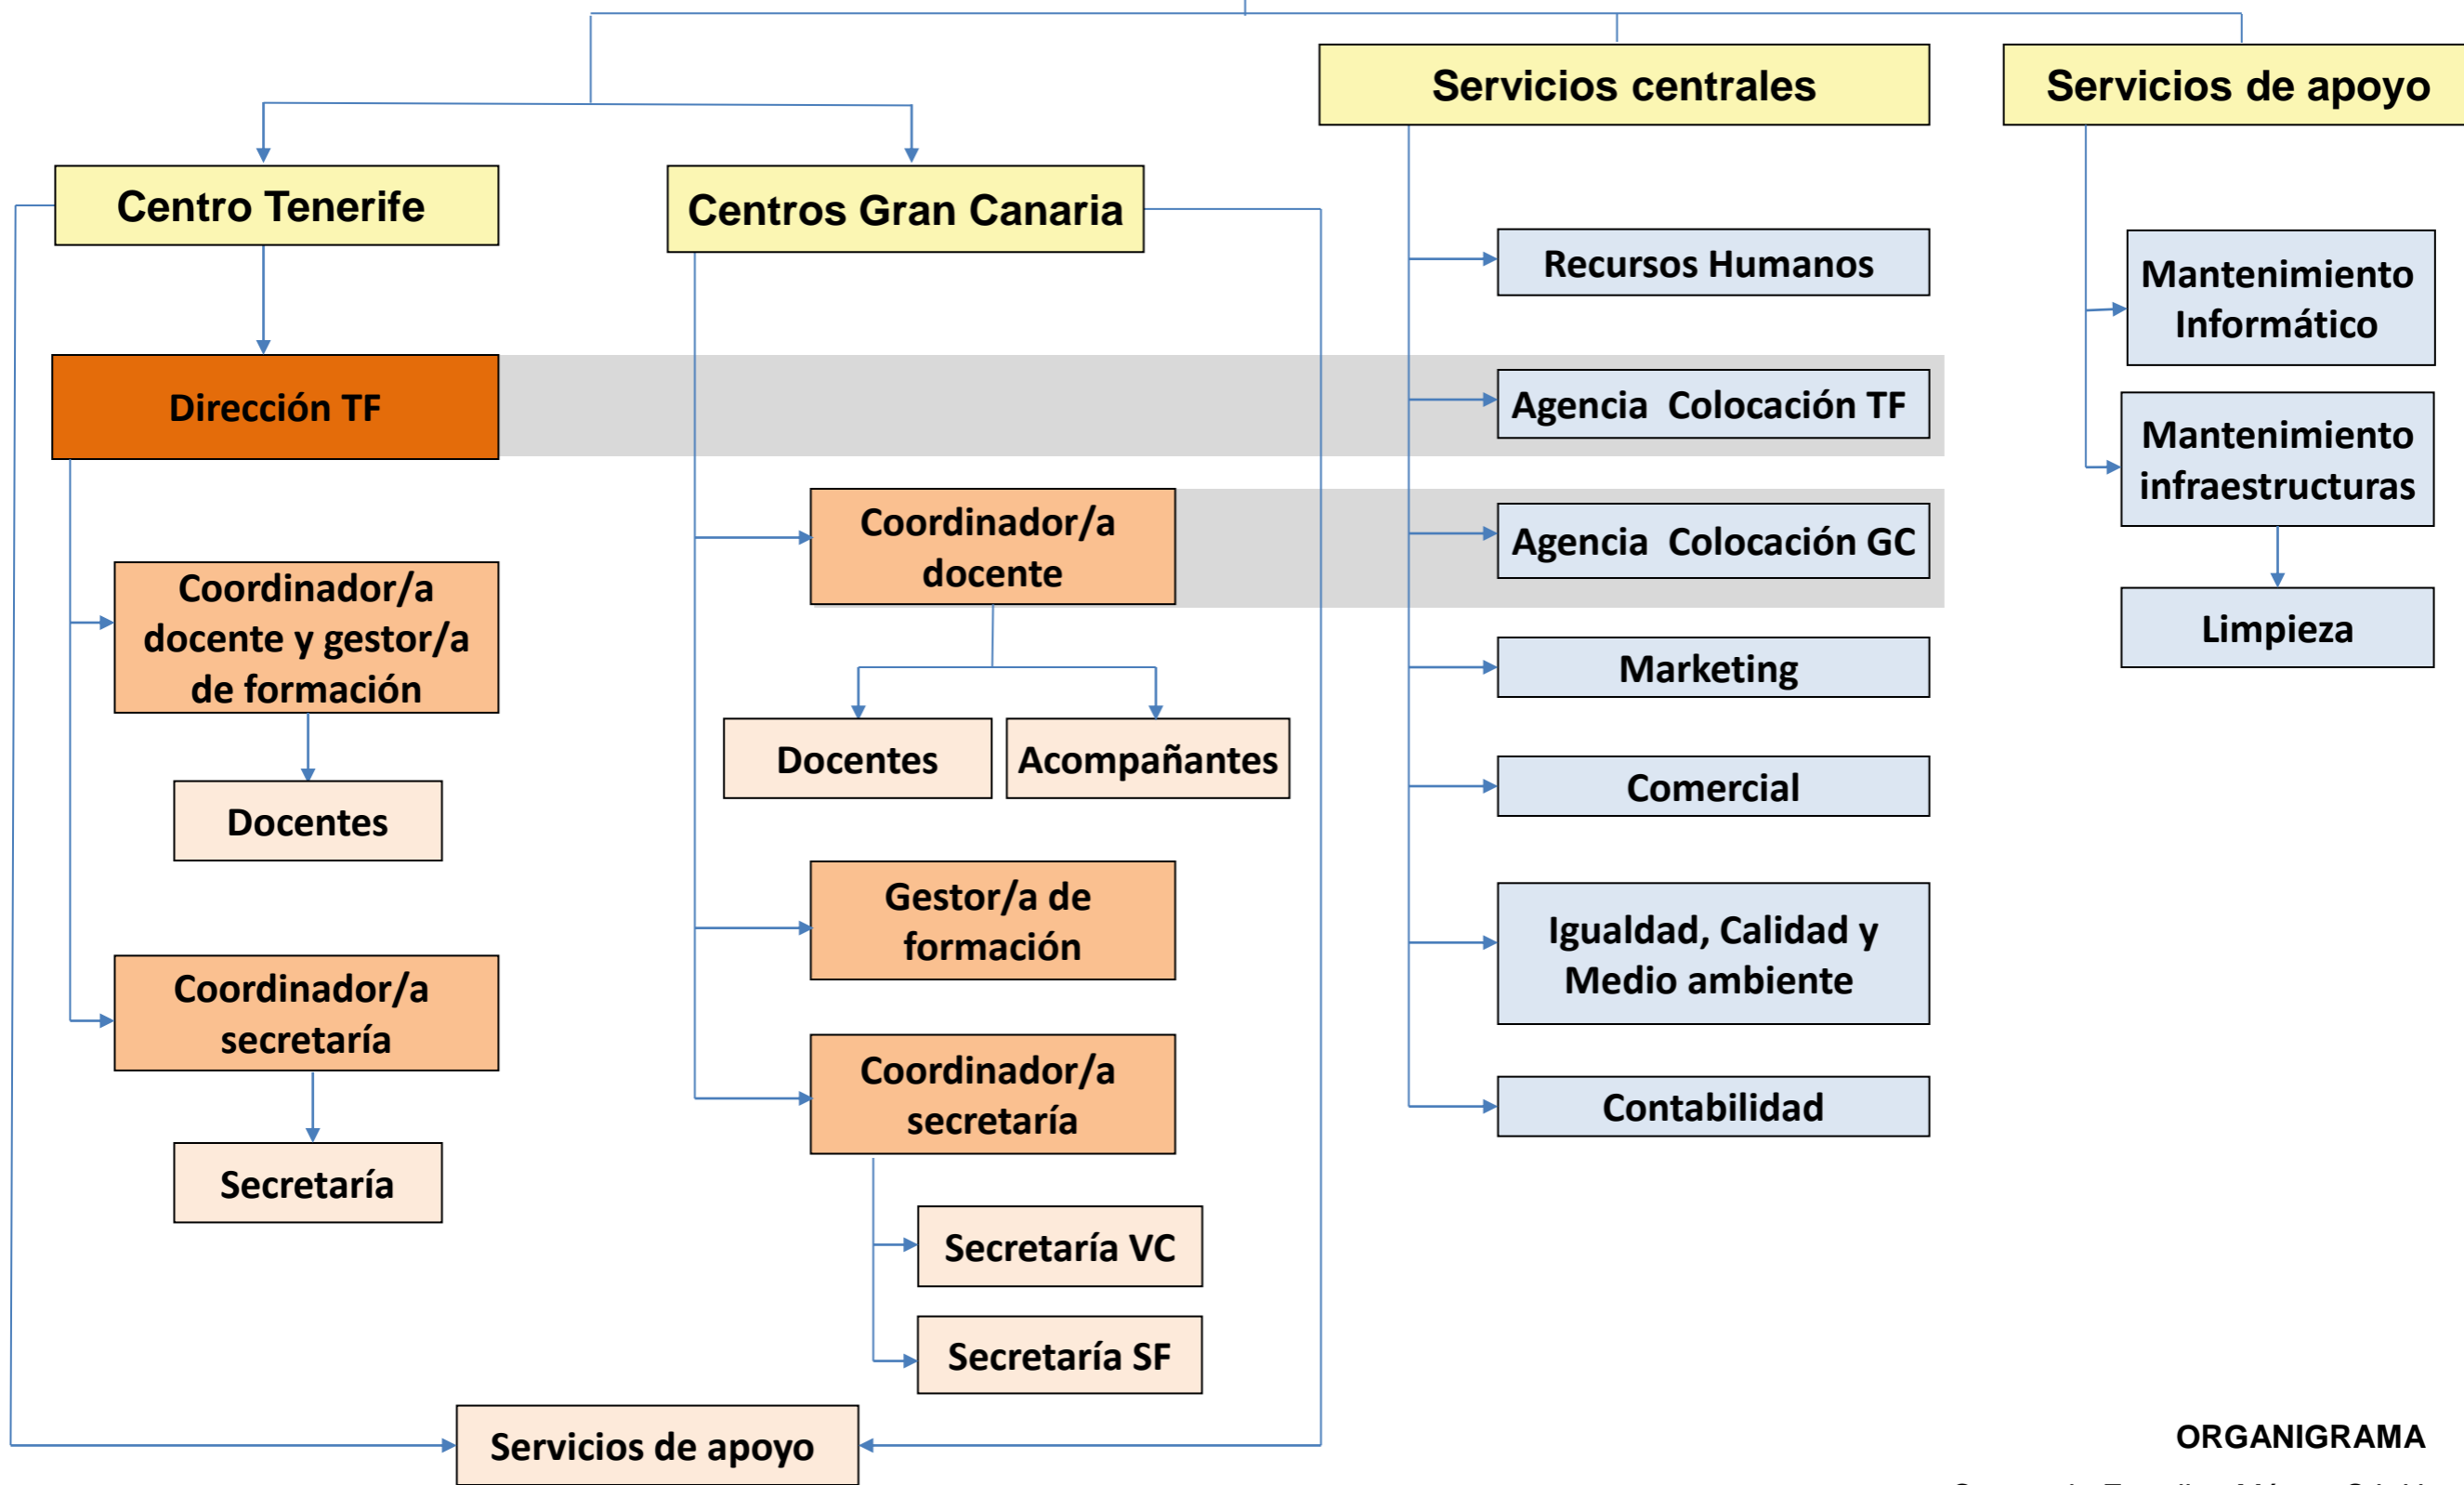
Servicios centrales

Servicios de apoyo

Centro Tenerife

Centros Gran Canaria

Recursos Humanos

Mantenimiento Informático

Dirección TF

Agencia Colocación TF

Mantenimiento infraestructuras

Coordinador/a docente

Agencia Colocación GC

Coordinador/a docente y gestor/a de formación

Limpieza

Marketing

Docentes

Acompañantes

Docentes

Comercial

Gestor/a de formación

Igualdad, Calidad y Medio ambiente

Coordinador/a secretaría

Coordinador/a secretaría

Contabilidad

Secretaría

Secretaría VC

Secretaría SF

Servicios de apoyo

ORGANIGRAMA

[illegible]